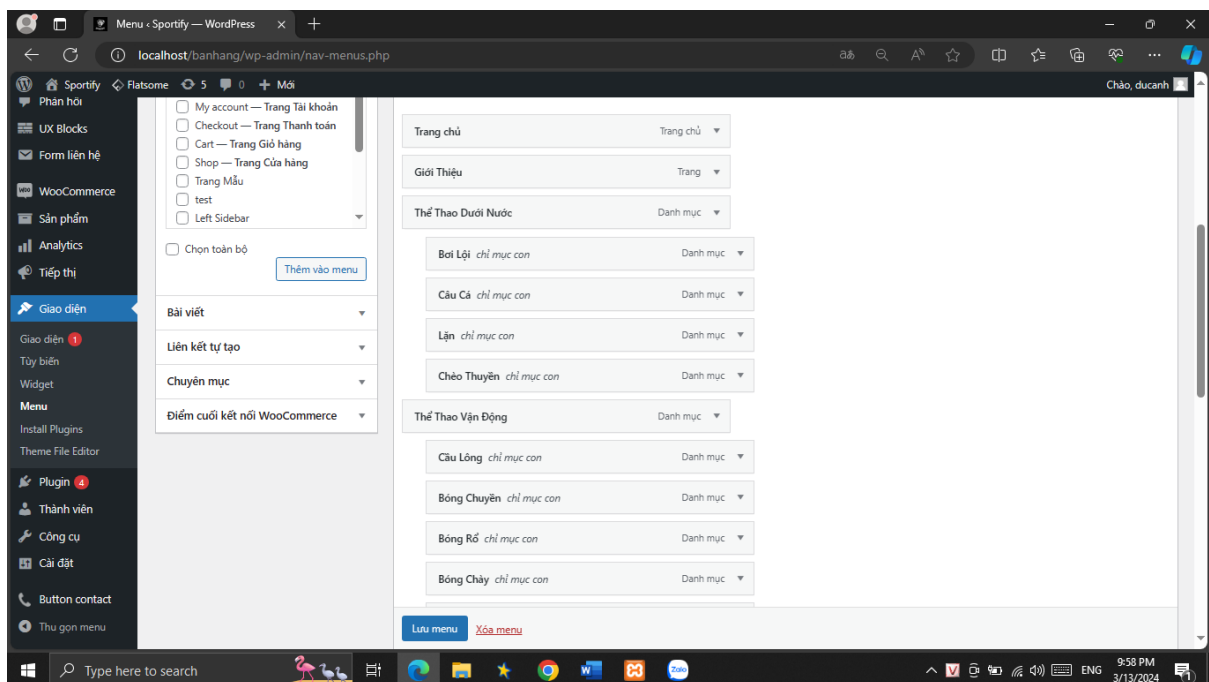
Menu ‹ Sportify — WordPress ×

localhost/banhang/wp-admin/nav-menus.php

Sportify Flatsome 5 0 + Mới Chào, ducanh

Phản hồi
UX Blocks
Form liên hệ
WooCommerce
Sản phẩm
Analytics
Tiếp thị
Giao diện
Giao diện 1
Tùy biến
Widget
Menu
Install Plugins
Theme File Editor
Plugin 4
Thành viên
Công cụ
Cài đặt
Button contact
Thu gọn menu

My account — Trang Tài khoản
Checkout — Trang Thanh toán
Cart — Trang Giỏ hàng
Shop — Trang Cửa hàng
Trang Mẫu
test
Left Sidebar

Chọn toàn bộ
Thêm vào menu

Bài viết
Liên kết tự tạo
Chuyên mục
Điểm cuối kết nối WooCommerce

Trang chủ Trang chủ
Giới Thiệu Trang
Thể Thao Dưới Nước Danh mục
Bơi Lội chỉ mục con Danh mục
Câu Cá chỉ mục con Danh mục
Lặn chỉ mục con Danh mục
Chèo Thuyền chỉ mục con Danh mục
Thể Thao Vận Động Danh mục
Cầu Lông chỉ mục con Danh mục
Bóng Chuyền chỉ mục con Danh mục
Bóng Rổ chỉ mục con Danh mục
Bóng Chày chỉ mục con Danh mục

Lưu menu Xóa menu

Type here to search
ENG 9:58 PM 3/13/2024